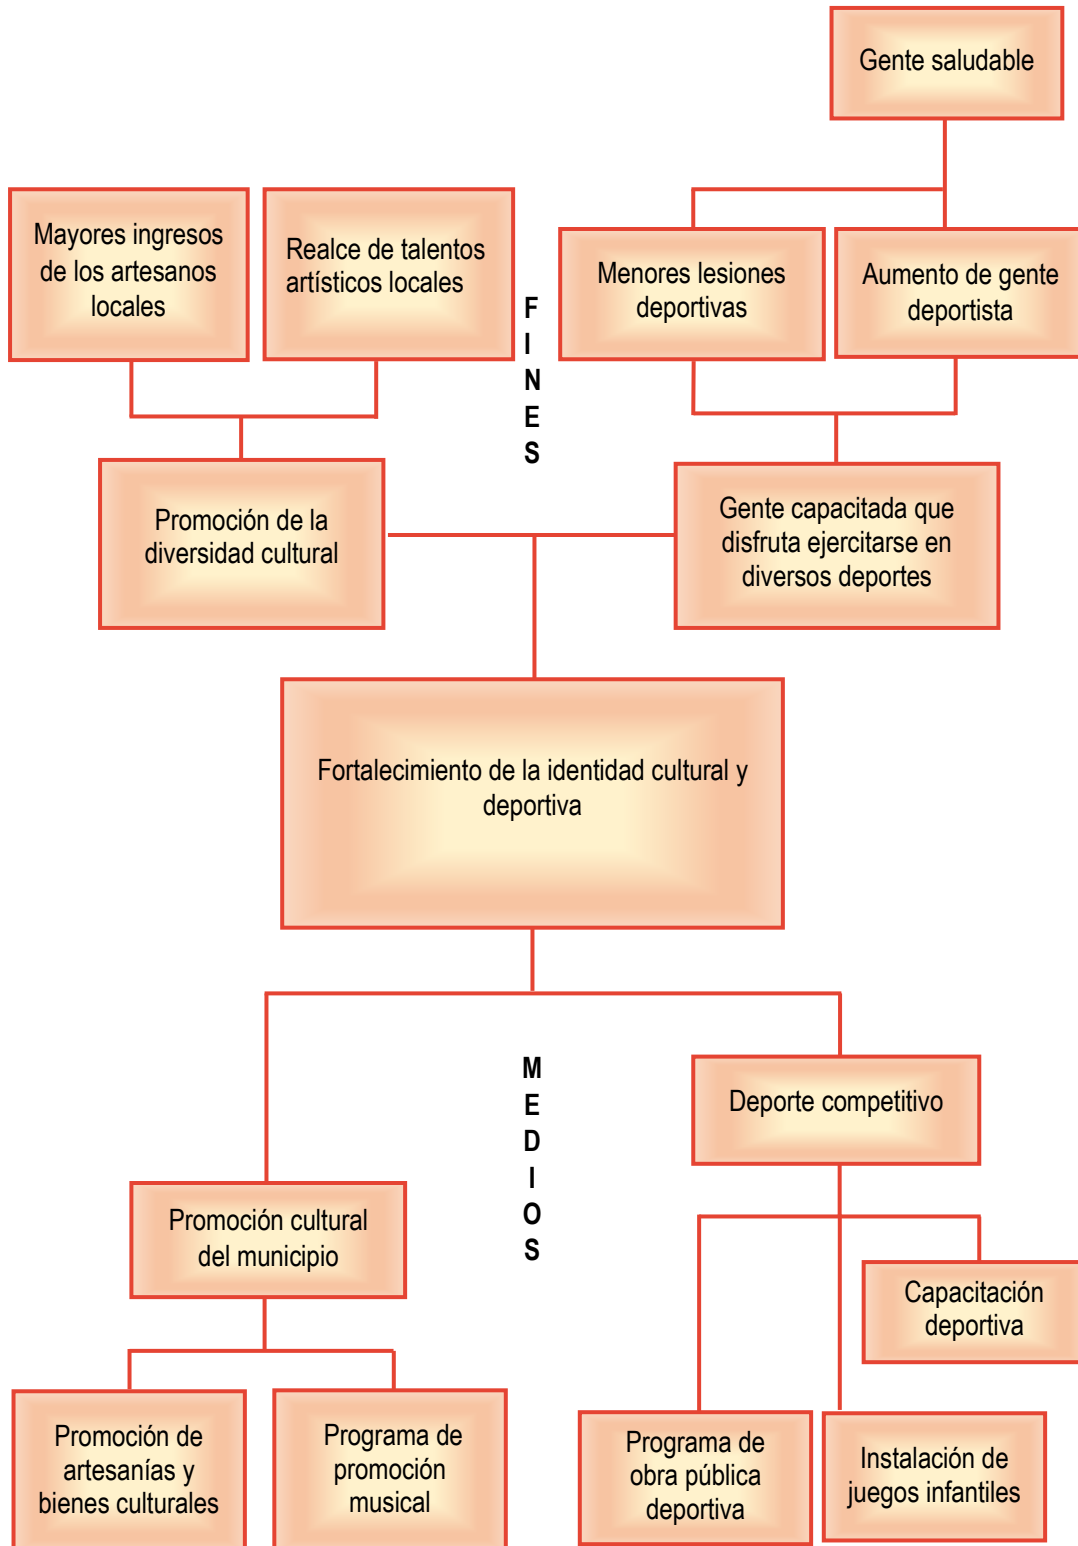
Gente saludable

Mayores ingresos de los artesanos locales

Realce de talentos artísticos locales

F I N E S

Menores lesiones deportivas

Aumento de gente deportista

Promoción de la diversidad cultural

Gente capacitada que disfruta ejercitarse en diversos deportes

Fortalecimiento de la identidad cultural y deportiva

M E D I O S

Deporte competitivo

Promoción cultural del municipio

Capacitación deportiva

Promoción de artesanías y bienes culturales

Programa de promoción musical

Programa de obra pública deportiva

Instalación de juegos infantiles